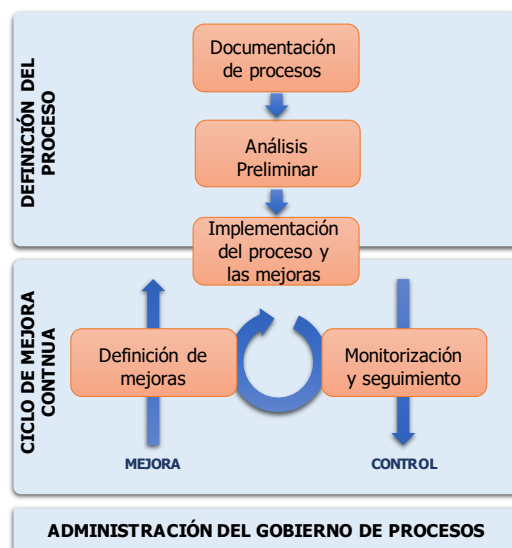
DEFINICIÓN DEL PROCESO

Documentación de procesos

Análisis Preliminar

Implementación del proceso y las mejoras

CICLO DE MEJORA CONTINUA

Definición de mejoras

Monitorización y seguimiento

MEJORA

CONTROL

ADMINISTRACIÓN DEL GOBIERNO DE PROCESOS